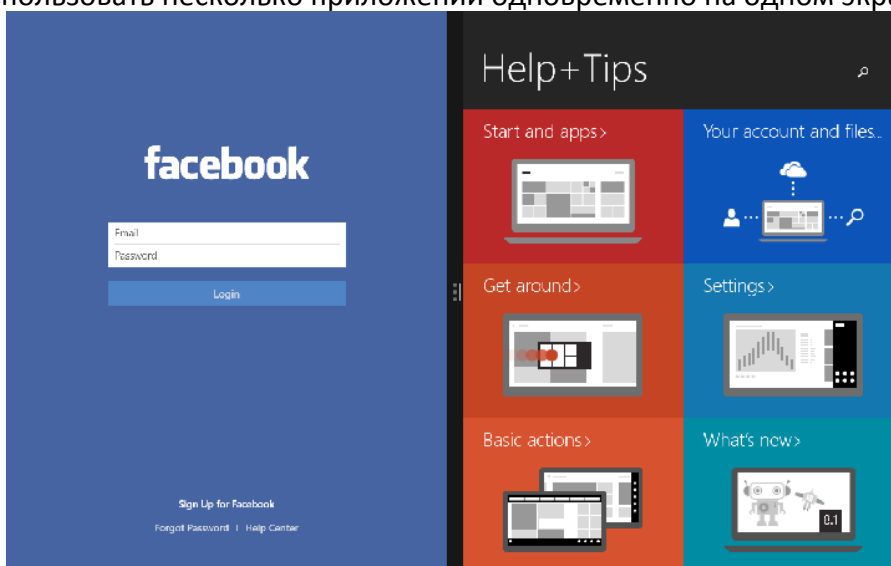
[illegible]пользовать несколько приложений одновременно на одном экр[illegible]

facebook

Email
Password
Login

Sign Up for Facebook
Forgot Password | Help Center

Help+Tips

Start and apps>
Your account and files..
Get around>
Settings>
Basic actions>
What's new>
0.1